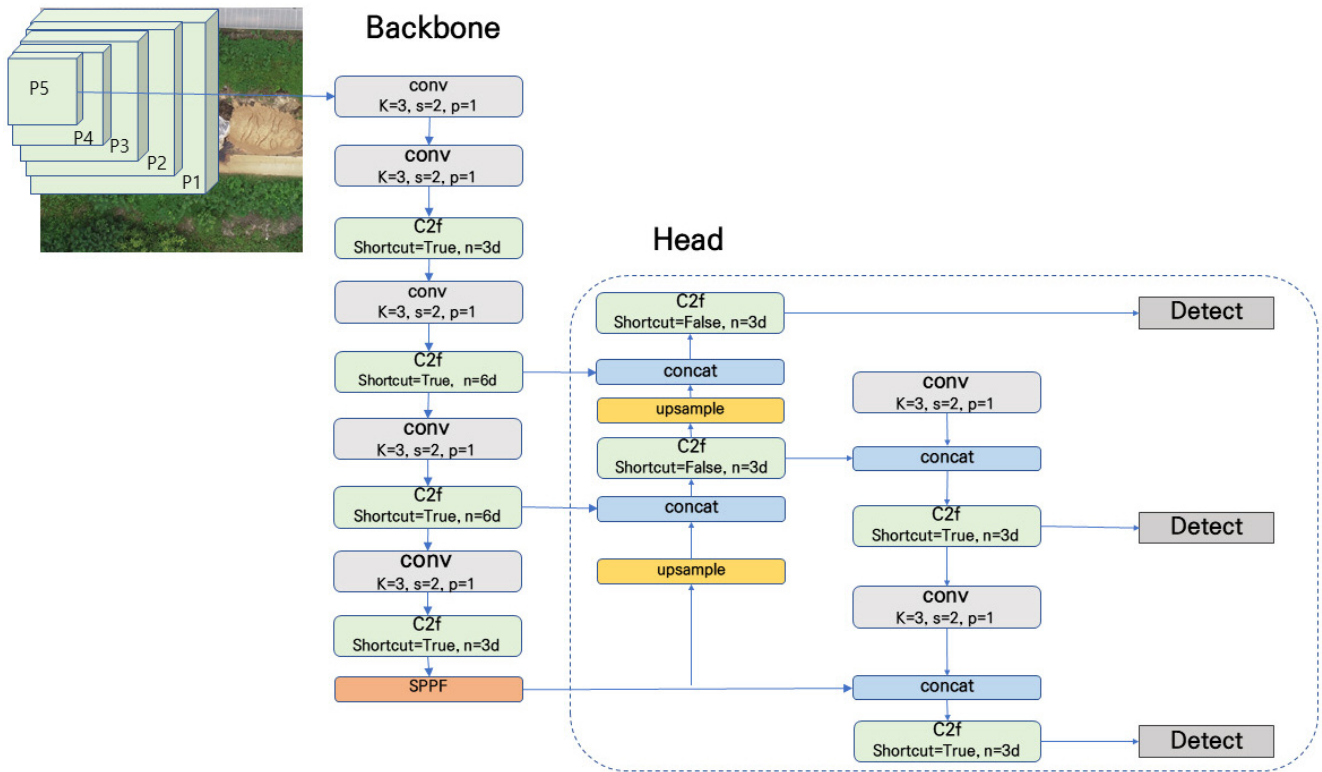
P5
P4
P3
P2
P1

Backbone

conv
K=3, s=2, p=1

conv
K=3, s=2, p=1

C2f
Shortcut=True, n=3d

conv
K=3, s=2, p=1

C2f
Shortcut=True, n=6d

conv
K=3, s=2, p=1

C2f
Shortcut=True, n=6d

conv
K=3, s=2, p=1

C2f
Shortcut=True, n=3d

SPPF

Head

C2f
Shortcut=False, n=3d

concat

upsample

C2f
Shortcut=False, n=3d

concat

upsample

conv
K=3, s=2, p=1

concat

C2f
Shortcut=True, n=3d

conv
K=3, s=2, p=1

concat

C2f
Shortcut=True, n=3d

Detect

Detect

Detect